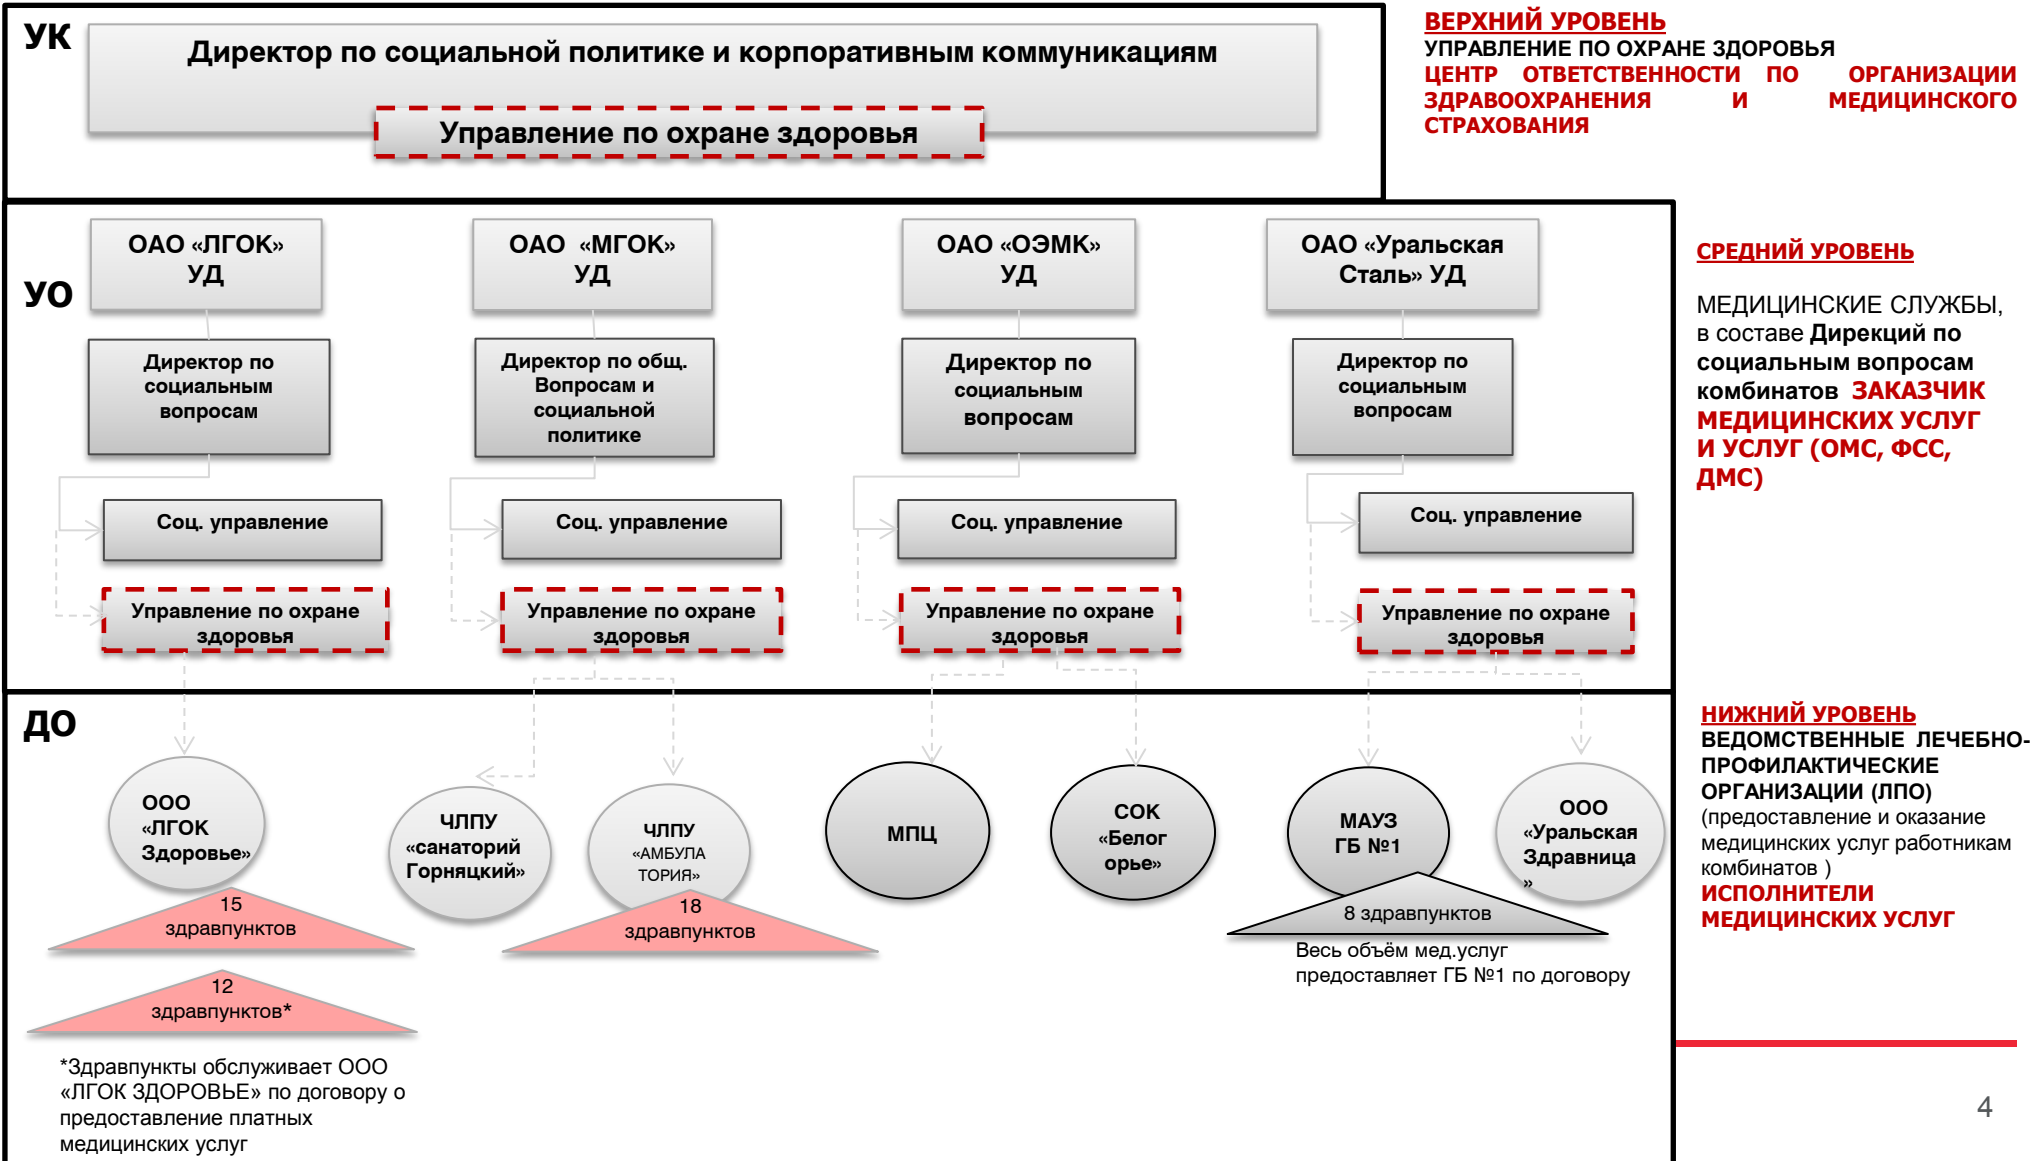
УК

Директор по социальной политике и корпоративным коммуникациям

Управление по охране здоровья

ВЕРХНИЙ УРОВЕНЬ
УПРАВЛЕНИЕ ПО ОХРАНЕ ЗДОРОВЬЯ
ЦЕНТР ОТВЕТСТВЕННОСТИ ПО ОРГАНИЗАЦИИ ЗДРАВООХРАНЕНИЯ И МЕДИЦИНСКОГО СТРАХОВАНИЯ

УО

ОАО «ЛГОК» УД

ОАО «МГОК» УД

ОАО «ОЭМК» УД

ОАО «Уральская Сталь» УД

Директор по социальным вопросам

Директор по общ. Вопросам и социальной политике

Директор по социальным вопросам

Директор по социальным вопросам

Соц. управление

Соц. управление

Соц. управление

Соц. управление

Управление по охране здоровья

Управление по охране здоровья

Управление по охране здоровья

Управление по охране здоровья

СРЕДНИЙ УРОВЕНЬ

МЕДИЦИНСКИЕ СЛУЖБЫ, в составе Дирекций по социальным вопросам комбинатов ЗАКАЗЧИК МЕДИЦИНСКИХ УСЛУГ И УСЛУГ (ОМС, ФСС, ДМС)

ДО

ООО «ЛГОК Здоровье»

15 здравпунктов

12 здравпунктов*

ЧЛПУ «санаторий Горняцкий»

ЧЛПУ «АМБУЛА ТОРИЯ»

18 здравпунктов

МПЦ

СОК «Белог орье»

МАУЗ ГБ №1

ООО «Уральская Здравница »

8 здравпунктов

Весь объём мед.услуг предоставляет ГБ №1 по договору

*Здравпункты обслуживает ООО «ЛГОК ЗДОРОВЬЕ» по договору о предоставление платных медицинских услуг

НИЖНИЙ УРОВЕНЬ
ВЕДОМСТВЕННЫЕ ЛЕЧЕБНО-ПРОФИЛАКТИЧЕСКИЕ ОРГАНИЗАЦИИ (ЛПО)
(предоставление и оказание медицинских услуг работникам комбинатов )
ИСПОЛНИТЕЛИ МЕДИЦИНСКИХ УСЛУГ

4